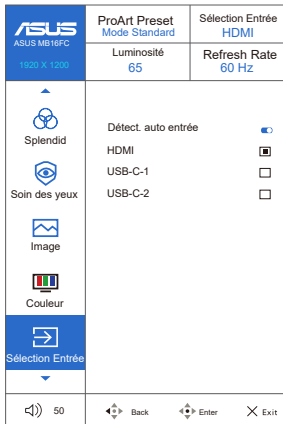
ASUS
ASUS MB16FC
1920 X 1200

ProArt Preset
Mode Standard

Sélection Entrée
HDMI

Luminosité
65

Refresh Rate
60 Hz

Splendid

Soin des yeux

Image

Couleur

Sélection Entrée

Détect. auto entrée

HDMI

USB-C-1

USB-C-2

50

Back

Enter

Exit